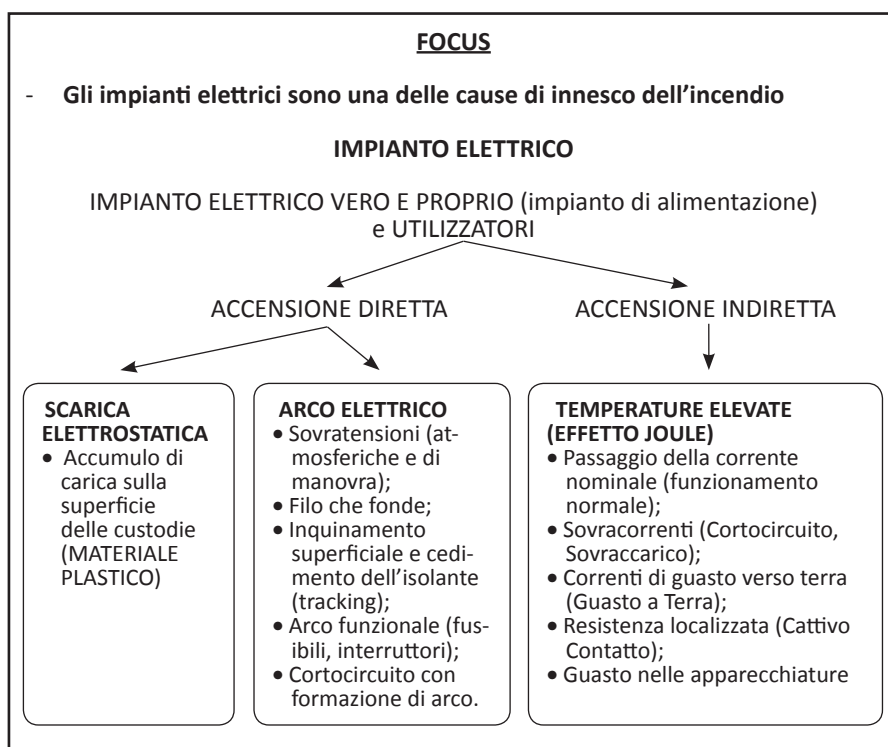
FOCUS

- Gli impianti elettrici sono una delle cause di innesco dell'incendio

IMPIANTO ELETTRICO

IMPIANTO ELETTRICO VERO E PROPRIO (impianto di alimentazione) e UTILIZZATORI

ACCENSIONE DIRETTA

ACCENSIONE INDIRETTA

SCARICA ELETTROSTATICA
• Accumulo di carica sulla superficie delle custodie (MATERIALE PLASTICO)

ARCO ELETTRICO
• Sovratensioni (atmosferiche e di manovra)
• Filo che fonde;
• Inquinamento superficiale e cedimento dell'isolante (tracking);
• Arco funzionale (fusibili, interruttori);
• Cortocircuito con formazione di arco.

TEMPERATURE ELEVATE (EFFETTO JOULE)
• Passaggio della corrente nominale (funzionamento normale);
• Sovracorrenti (Cortocircuito, Sovraccarico);
• Correnti di guasto verso terra (Guasto a Terra);
• Resistenza localizzata (Cattivo Contatto);
• Guasto nelle apparecchiature